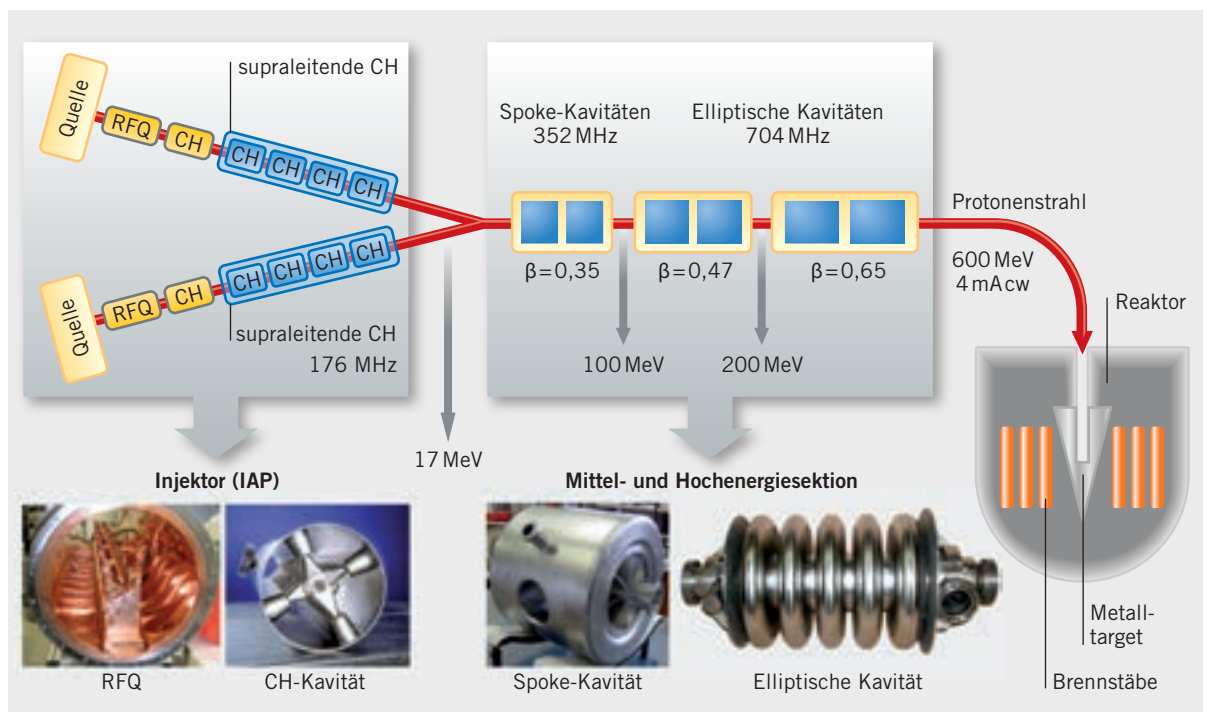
Quelle
RFQ
CH
supraleitende CH
CH CH CH CH
CH CH CH CH
Quelle
RFQ
CH
supraleitende CH
176 MHz

Spoke-Kavitäten
352 MHz
Elliptische Kavitäten
704 MHz
$\beta=0{,}35$
$\beta=0{,}47$
$\beta=0{,}65$
100 MeV
200 MeV

Protonenstrahl
600 MeV
4 mA cw
Reaktor

17 MeV

Injektor (IAP)

Mittel- und Hochenergiesektion

RFQ
CH-Kavität
Spoke-Kavität
Elliptische Kavität

Metalltarget
Brennstäbe